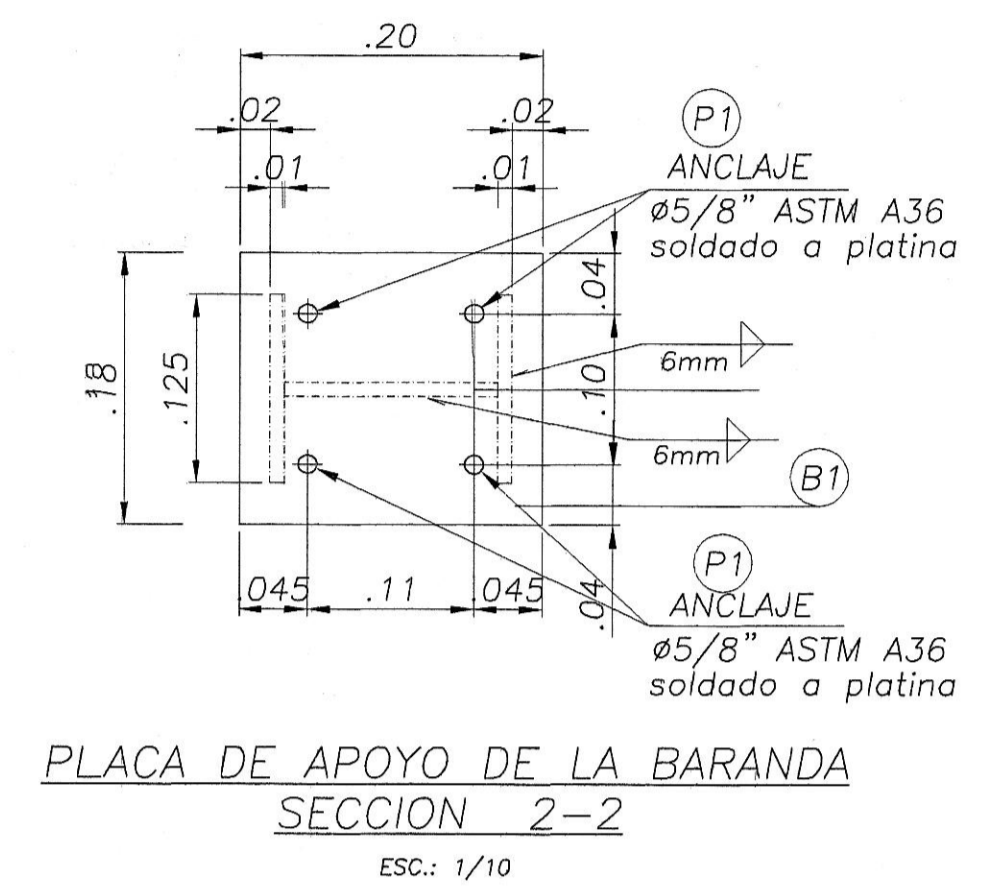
.20

.02

.02

.01

.01

P1

ANCLAJE

ø5/8" ASTM A36
soldado a platina

.04

.18

.125

.10

6mm

6mm

B1

.04

.045

.11

.045

P1

ANCLAJE

ø5/8" ASTM A36
soldado a platina

PLACA DE APOYO DE LA BARANDA
SECCION 2–2

ESC.: 1/10